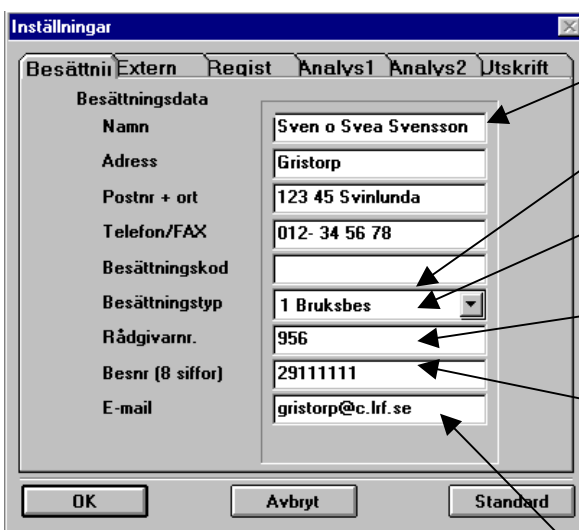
Inställningar

Besättni Extern Regist Analys1 Analys2 Utskrift

Besättningsdata

| | |
|---|---|
| Namn | Sven o Svea Svensson |
| Adress | Gristorp |
| Postnr + ort | 123 45 Svinlunda |
| Telefon/FAX | 012- 34 56 78 |
| Besättningskod | |
| Besättningstyp | 1 Bruksbes |
| Rådgivarnr. | 956 |
| Besnr (8 siffor) | 29111111 |
| E-mail | gristorp@c.lrf.se |

OK Avbryt Standard